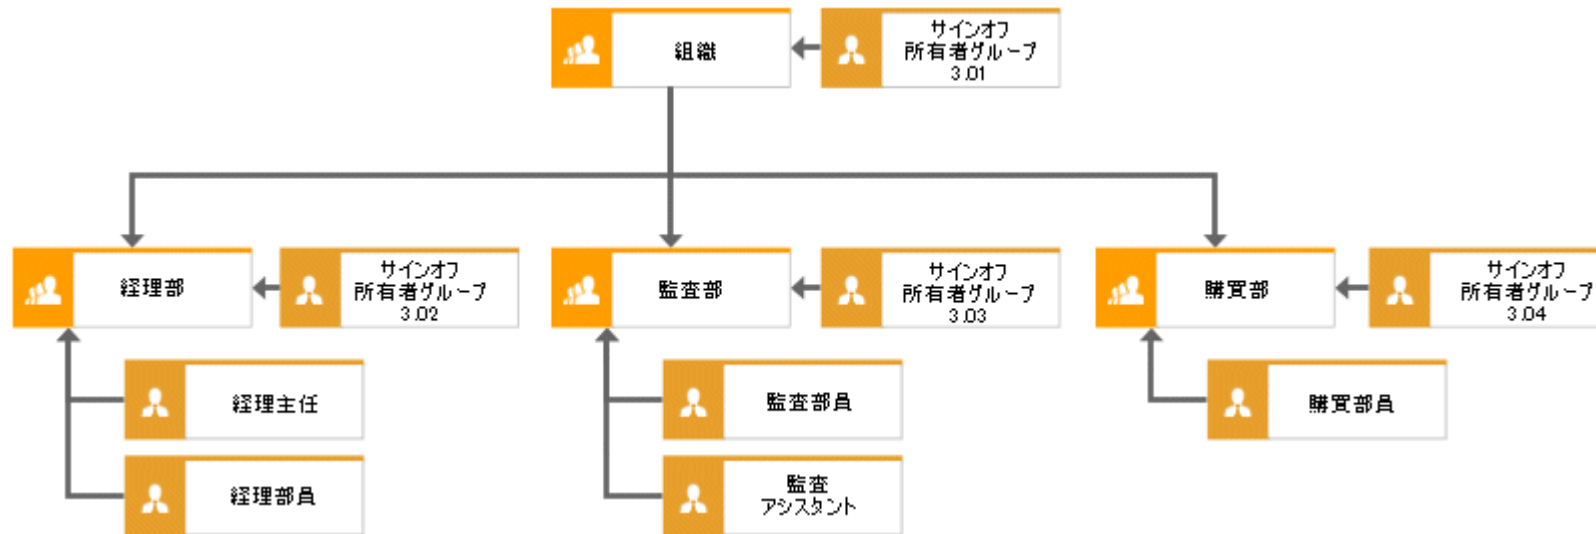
組織

サインオフ
所有者グループ
3.01

経理部

サインオフ
所有者グループ
3.02

監査部

サインオフ
所有者グループ
3.03

購買部

サインオフ
所有者グループ
3.04

経理主任

経理部員

監査部員

監査
アシスタント

購買部員